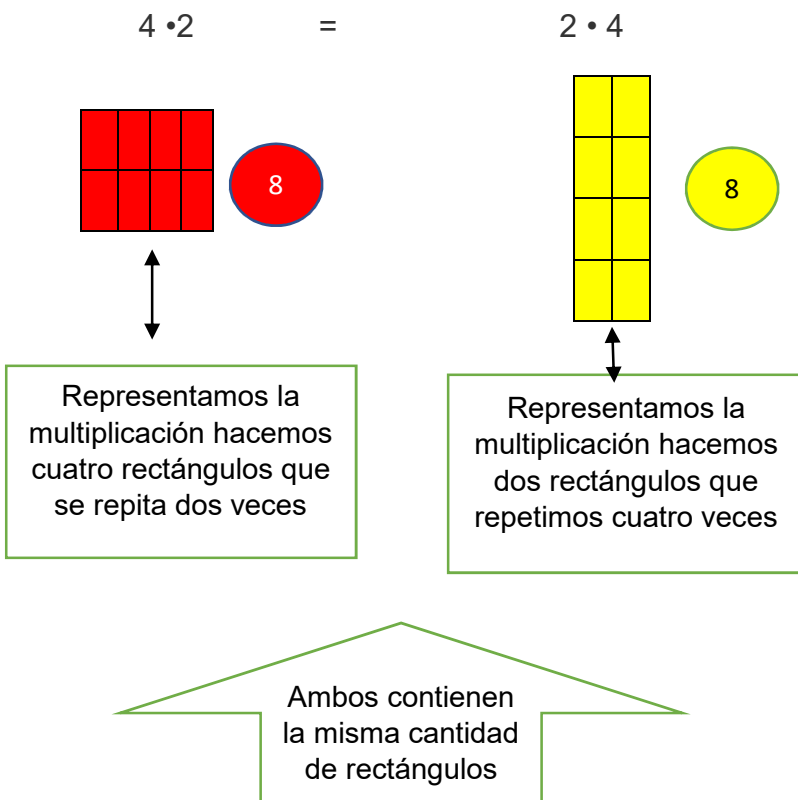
4 •2 = 2 • 4

8

8

Representamos la multiplicación hacemos cuatro rectángulos que se repita dos veces

Representamos la multiplicación hacemos dos rectángulos que repetimos cuatro veces

Ambos contienen la misma cantidad de rectángulos